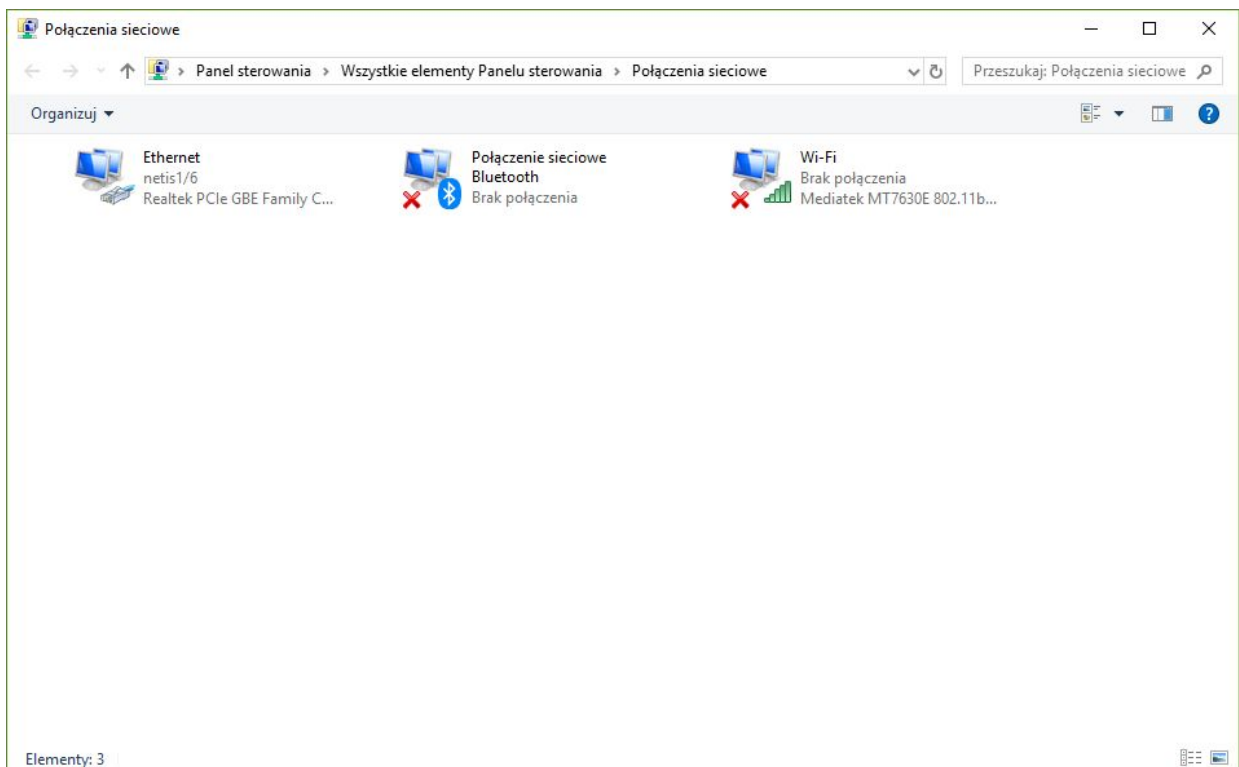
Połączenia sieciowe

Panel sterowania > Wszystkie elementy Panelu sterowania > Połączenia sieciowe

Przeszukaj: Połączenia sieciowe

Organizuj ▾

Ethernet
netis1/6
Realtek PCIe GBE Family C...

Połączenie sieciowe Bluetooth
Brak połączenia

Wi-Fi
Brak połączenia
Mediatek MT7630E 802.11b...

Elementy: 3